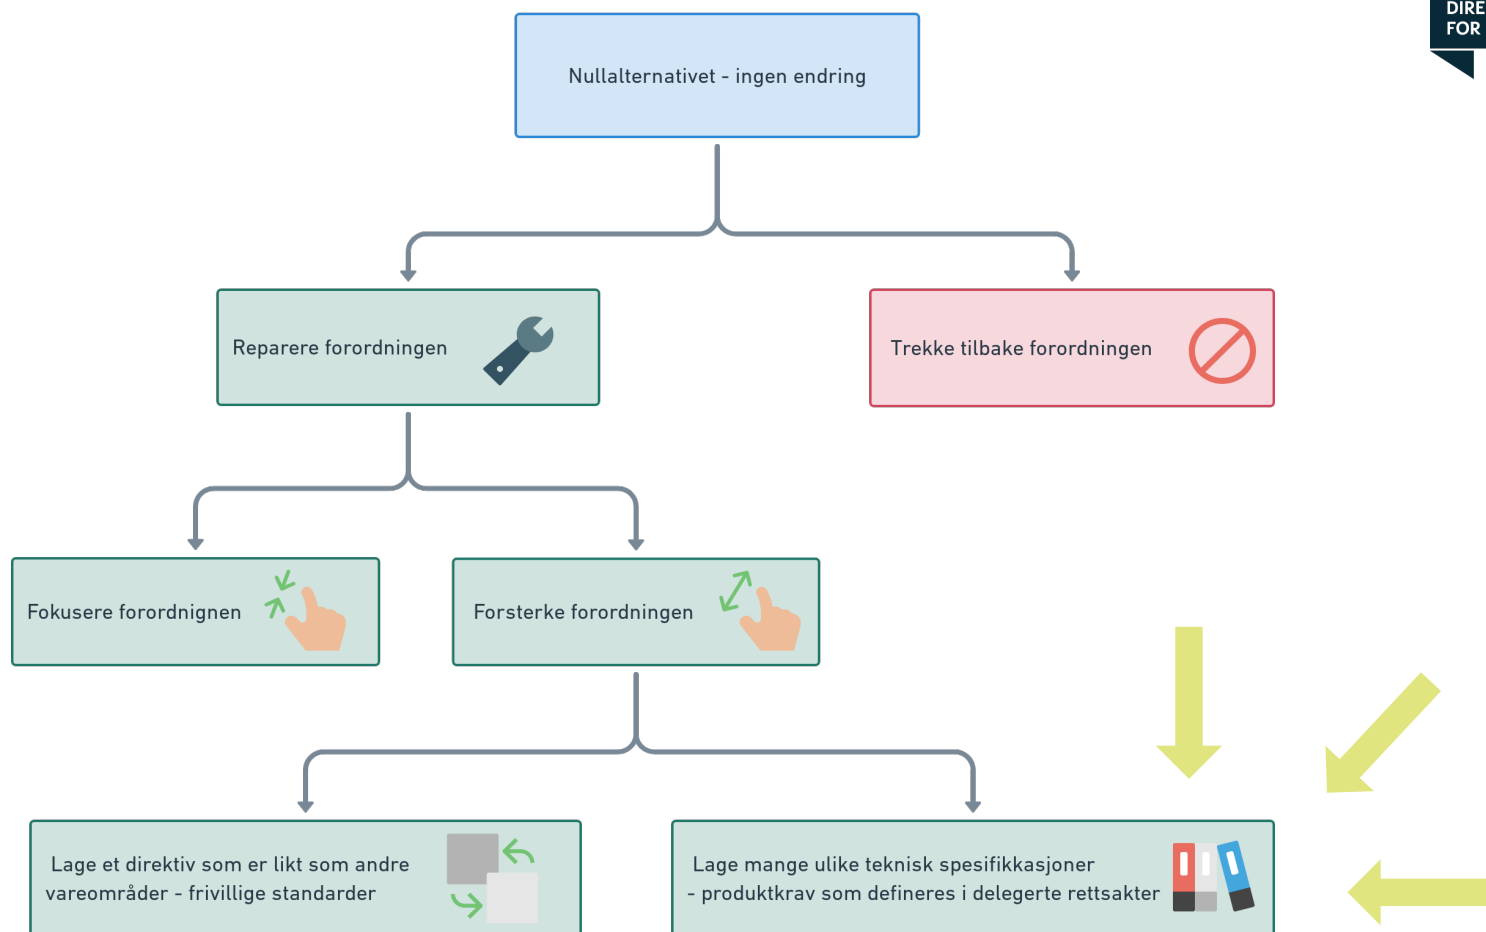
DIRE
FOR

Nullalternativet - ingen endring

Reparere forordningen

Trekke tilbake forordningen

Fokusere forordnignen

Forsterke forordningen

Lage et direktiv som er likt som andre vareområder - frivillige standarder

Lage mange ulike teknisk spesifikkasjoner - produktkrav som defineres i delegerte rettsakter